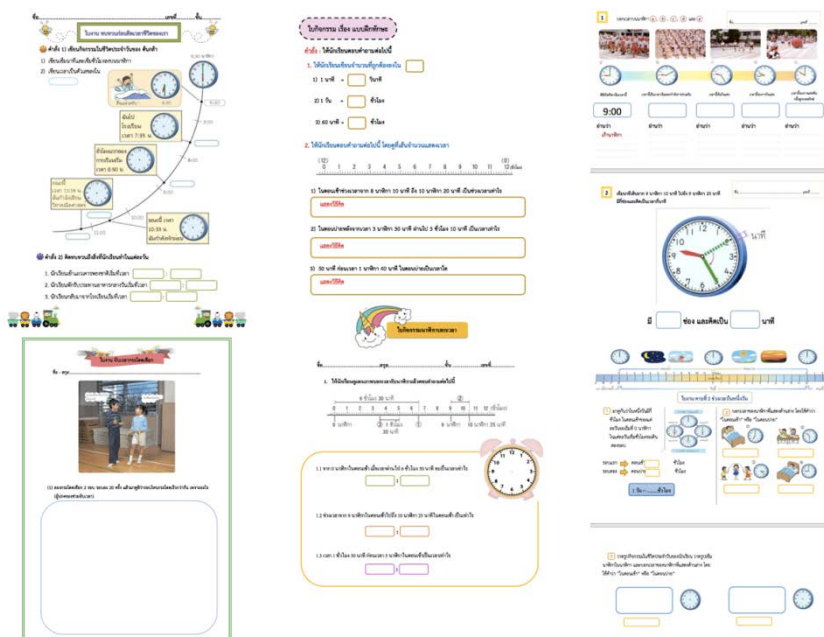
ชื่อ..................................................เลขที่............ชั้น..............

ใบงาน ทบทวนเรื่องเวลาที่ใช้ในชีวิตประจำวัน

คำสั่ง 1) เขียนกิจกรรมในชีวิตประจำวันของ ฉันเอง

1) เขียนเชื่อมกับนาฬิกาที่บอกเวลา

2) เขียนเวลาเป็นตัวเลขใน

ตื่นนอนตอน 6.00

นักเรียนไปโรงเรียน เวลา 7.05 น.

ที่โรงเรียนกินข้าว เวลา 8.50 น.

ถึงบ้าน เวลา 13.55 น.

ถึงบ้านเวลา 16.55 น.

คำสั่ง 2) จัดลำดับกิจกรรมที่ทำในแต่ละวัน

1. นักเรียนอ่านหนังสือ
2. นักเรียนทำการบ้าน
3. นักเรียนกินอาหาร

ใบงาน ทักษะการคิดเชิงเวลา

ชื่อ - สกุล.................................................

(1) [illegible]

ใบกิจกรรม เรื่อง แบบฝึกทักษะ

คำสั่ง : ให้นักเรียนตอบคำถามต่อไปนี้

1. ให้นักเรียนเขียนจำนวนที่ถูกต้องลงใน

1) 1 นาที = ▭ วินาที

2) 1 วัน = ▭ ชั่วโมง

3) 60 นาที = ▭ ชั่วโมง

2. ให้นักเรียนตอบคำถามต่อไปนี้ โดยดูที่เส้นจำนวนแสดงเวลา

12 1 2 3 4 5 6 7 8 9 10 11 12

1) ในตอนเช้าช่วงเวลาจาก 8 นาฬิกา 10 นาที ถึง 10 นาฬิกา 20 นาที เป็นช่วงเวลาเท่าใด

แสดงวิธีคิด

2) ในตอนบ่ายช่วงเวลา 3 นาฬิกา 30 นาที ผ่านไป 3 ชั่วโมง 10 นาที เป็นเวลาเท่าใด

แสดงวิธีคิด

3) 30 นาที ก่อนเวลา 1 นาฬิกา 40 นาที ในตอนบ่ายเป็นเวลาใด

แสดงวิธีคิด

ใบกิจกรรมทักษะการคิด

ชื่อ..................................สกุล..............................ชั้น..................เลขที่........

1. ให้นักเรียนดูเส้นจำนวนเวลาต่อไปนี้

6 ชั่วโมง 30 นาที

0 1 2 3 4 5 6 7 8 9 10 11 12

1.1 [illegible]

1.2 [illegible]

1.3 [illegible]

1

9:00

2

มี ▭ ช่อง และคิดเป็น ▭ นาที

นาที

ใบงาน

1 วัน = .......ชั่วโมง

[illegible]